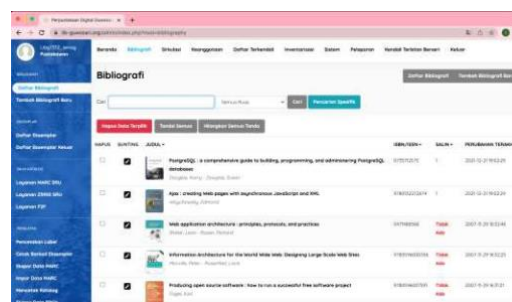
Perpustakaan Digital Daerah

Beranda Bibliografi Sirkulasi Keanggotaan Daftar Terkendali Inventarisasi Sistem Pelaporan Kendali Terbitan Berseri Keluar

Bibliografi

Daftar Bibliografi Tambah Bibliografi Baru

Daftar Bibliografi
Tambah Bibliografi Baru
Daftar Eksemplar
Daftar Eksemplar Keluar
Layanan MARC SRU
Layanan Z3950 SRU
Layanan P2P
Percetakan Label
Cetak Barkod Eksemplar
Ekspor Data MARC
Impor Data MARC
Kenyataan Katalog

Cari Semua Ruas Cari Pencarian Spesifik

Hapus Data Terpilih Tandai Semua Hilangkan Semua Tanda

| HAPUS | SUNTING | JUDUL | ISBN/ISSN | SALIN | PERUBAHAN TERAKHIR |
|---|---|---|---|---|---|
| | | PostgreSQL : a comprehensive guide to building, programming, and administering PostgreSQL databases Douglas Korry - Douglas Susan | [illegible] | 1 | 2007-11-21 19:52:29 |
| | | Ajax : creating Web pages with asynchronous JavaScript and XML Woychowsky Edmond | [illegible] | 1 | 2007-11-21 19:52:29 |
| | | Web application architecture : principles, protocols, and practices Shklar Leon - Rosen Richard | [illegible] | Tidak Ada | 2007-11-21 19:52:49 |
| | | Information Architecture for the World Wide Web: Designing Large-Scale Web Sites Morville Peter - Rosenfeld Louis | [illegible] | Tidak Ada | 2007-11-21 19:52:21 |
| | | Producing open source software : how to run a successful free software project Fogel Karl | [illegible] | Tidak Ada | 2007-11-21 19:51:31 |